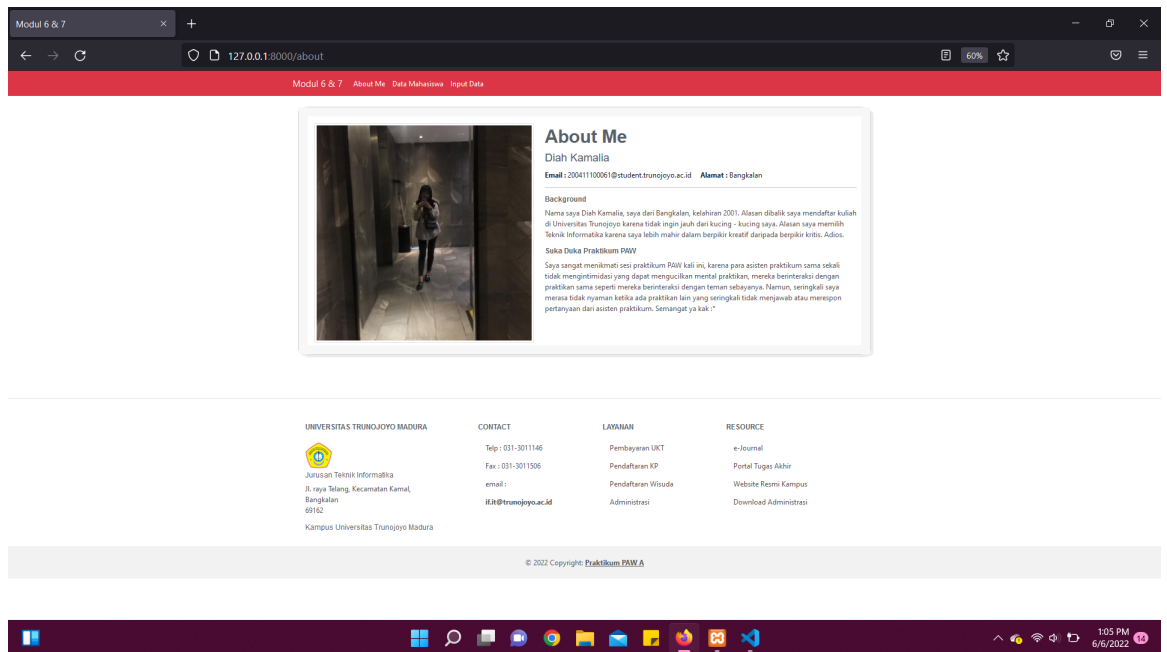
Modul 6 & 7

127.0.0.1:8000/about

60%

Modul 6 & 7 About Me Data Mahasiswa Input Data

About Me

Diah Kamalia

Email : 200411100061@student.trunojoyo.ac.id Alamat : Bangkalan

Background

Nama saya Diah Kamalia, saya dari Bangkalan, kelahiran 2001. Alasan dibalik saya mendaftar kuliah di Universitas Trunojoyo karena tidak ingin jauh dari kucing - kucing saya. Alasan saya memilih Teknik Informatika karena saya lebih mahir dalam berpikir kreatif daripada berpikir kritis. Adios.

Suka Duka Praktikum PAW

Saya sangat menikmati sesi praktikum PAW kali ini, karena para asisten praktikum sama sekali tidak mengintimidasi yang dapat mengucilkan mental praktikan, mereka berinteraksi dengan praktikan sama seperti mereka berinteraksi dengan teman sebayanya. Namun, seringkali saya merasa tidak nyaman ketika ada praktikan lain yang seringkali tidak menjawab atau merespon pertanyaan dari asisten praktikum. Semangat ya kak :*

UNIVERSITAS TRUNOJOYO MADURA

Jurusan Teknik Informatika

Jl. raya Telang, Kecamatan Kamal, Bangkalan
69162

Kampus Universitas Trunojoyo Madura

CONTACT

Telp : 031-3011146

Fax : 031-3011506

email :

if.it@trunojoyo.ac.id

LAYANAN

Pembayaran UKT

Pendaftaran KP

Pendaftaran Wisuda

Administrasi

RESOURCE

e-Journal

Portal Tugas Akhir

Website Resmi Kampus

Download Administrasi

© 2022 Copyright: Praktikum PAW A

1:05 PM
6/6/2022
14